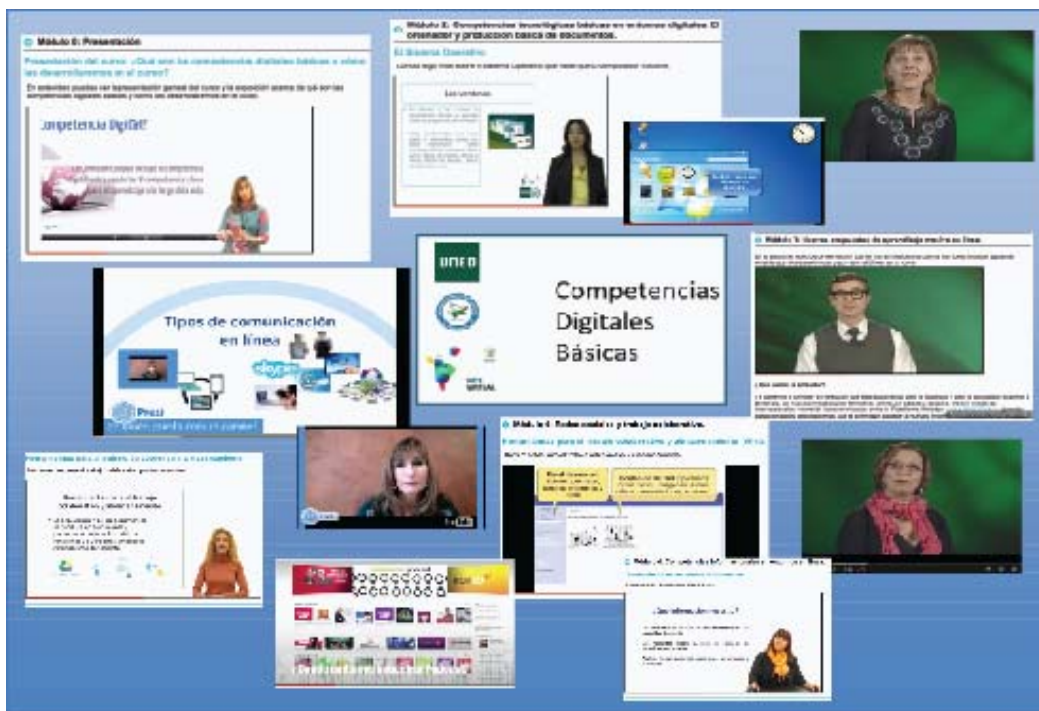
Módulo 0: Presentación

Presentación del curso: ¿Qué son las competencias digitales básicas y cómo las desarrollaremos en el curso?

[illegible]

Competencia Digital

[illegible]

Módulo 2: Competencias tecnológicas básicas en entornos digitales. El ordenador y producción básica de documentos.

El Sistema Operativo

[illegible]

Las ventanas

UNED

Competencias Digitales Básicas

Módulo 5: Nuevos espacios de aprendizaje mediante línea

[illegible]

Tipos de comunicación en línea

Skype

Prezi

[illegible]

Módulo 4: Redes sociales y trabajo colaborativo

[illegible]

Módulo 3: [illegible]

¿Qué sabemos de ...?

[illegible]